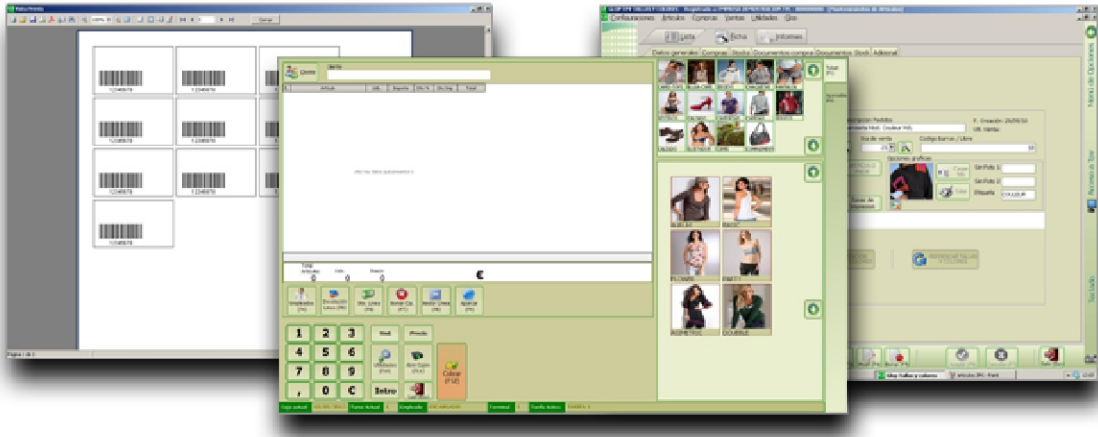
Cliente

Total

1 2 3
4 5 6
7 8 9
, 0 C

Intro

Cobrar (F12)

Lista
Ficha
Informes

Configuraciones Artículos Compras Ventas Utilidades Ojos

Datos generales Compras Stocks Documentos compra Documentos Stock Adicional

12345678

Menú de Opciones
Número a Tarr
Salir